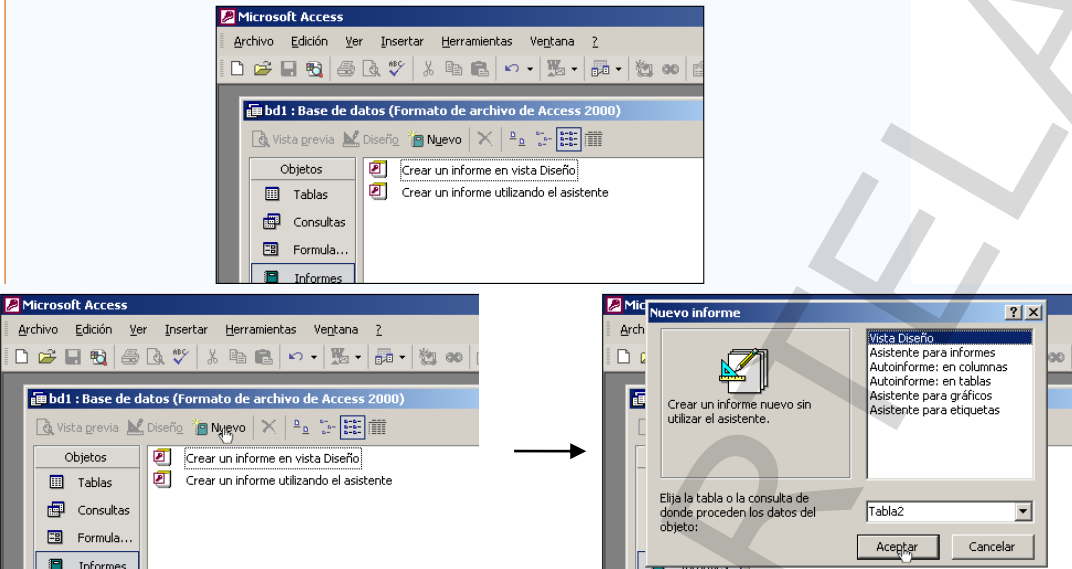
Microsoft Access
Archivo Edición Ver Insertar Herramientas Ventana ?
bd1 : Base de datos (Formato de archivo de Access 2000)
Vista previa Diseño Nuevo
Objetos
Tablas
Consultas
Formula...
Informes
Crear un informe en vista Diseño
Crear un informe utilizando el asistente

Microsoft Access
Archivo Edición Ver Insertar Herramientas Ventana ?
bd1 : Base de datos (Formato de archivo de Access 2000)
Vista previa Diseño Nuevo
Objetos
Tablas
Consultas
Formula...
Informes
Crear un informe en vista Diseño
Crear un informe utilizando el asistente

Mic
Arch
Nuevo informe
Crear un informe nuevo sin utilizar el asistente.
Vista Diseño
Asistente para informes
Autoinforme: en columnas
Autoinforme: en tablas
Asistente para gráficos
Asistente para etiquetas
Elija la tabla o la consulta de donde proceden los datos del objeto:
Tabla2
Aceptar
Cancelar